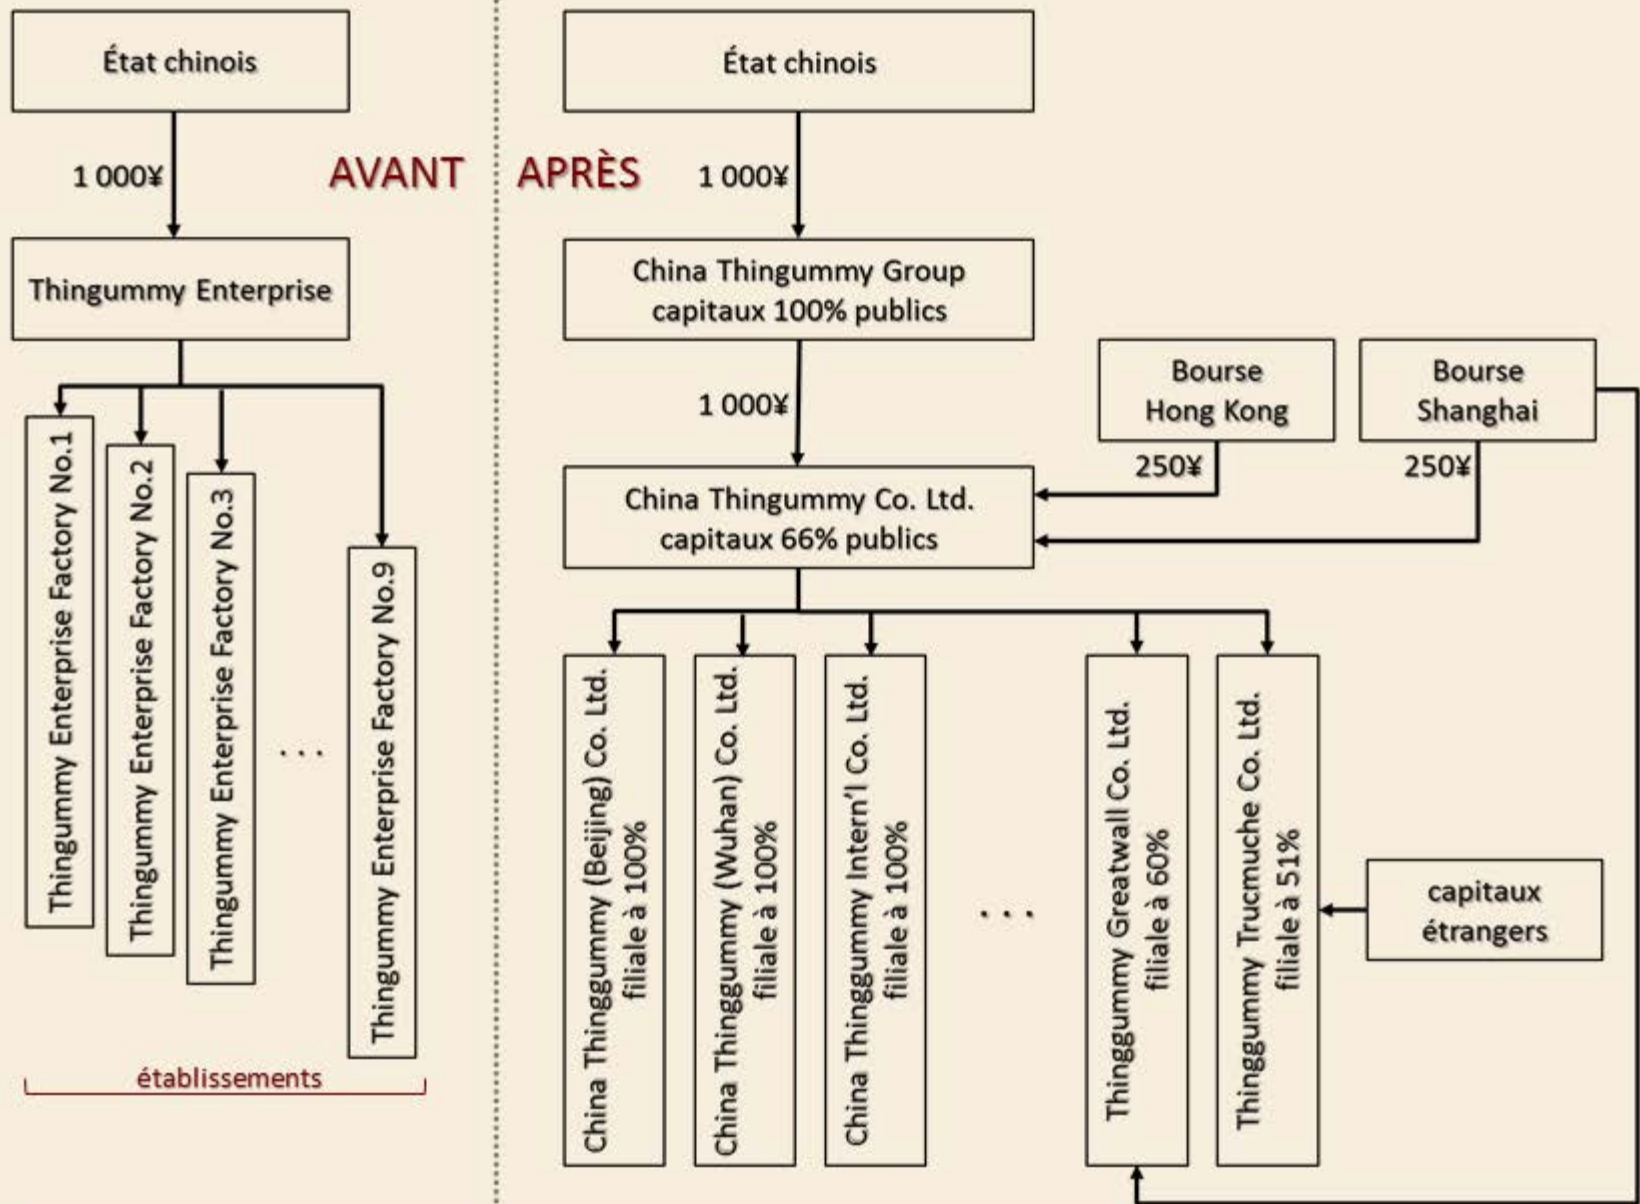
État chinois

1 000¥

AVANT

Thingummy Enterprise

Thingummy Enterprise Factory No.1

Thingummy Enterprise Factory No.2

Thingummy Enterprise Factory No.3

. . .

Thingummy Enterprise Factory No.9

établissements

APRÈS

État chinois

1 000¥

China Thingummy Group
capitaux 100% publics

1 000¥

Bourse
Hong Kong

Bourse
Shanghai

250¥

250¥

China Thingummy Co. Ltd.
capitaux 66% publics

China Thinggummy (Beijing) Co. Ltd.
filiale à 100%

China Thinggummy (Wuhan) Co. Ltd.
filiale à 100%

China Thinggummy Intern'l Co. Ltd.
filiale à 100%

. . .

Thinggummy Greatwall Co. Ltd.
filiale à 60%

Thinggummy Trucmuche Co. Ltd.
filiale à 51%

capitaux
étrangers